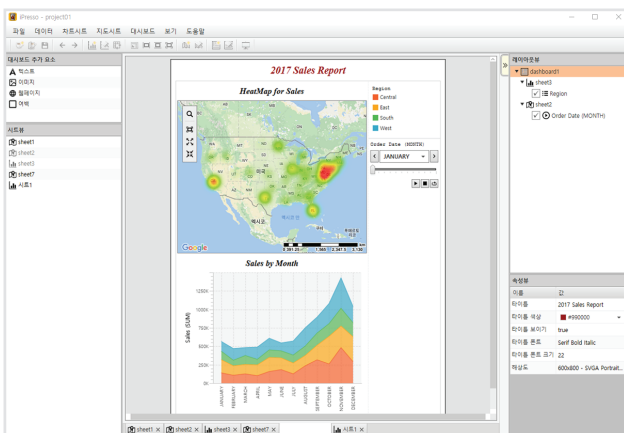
iPresso - project01

파일 데이터 차트시트 지도시트 대시보드 보기 도움말

대시보드 추가 요소
텍스트
이미지
웹페이지
여백

시트뷰
sheet1
sheet2
sheet3
sheet7
시트1

2017 Sales Report

HeatMap for Sales

Region
Central
East
South
West

Order Date (MONTH)
JANUARY

멕시코
Google

Sales by Month

Sales (SUM)
1200k
1000k
800k
600k
400k
200k
0k

JANUARY
FEBRUARY
MARCH
APRIL
MAY
JUNE
JULY
AUGUST
SEPTEMBER
OCTOBER
NOVEMBER
DECEMBER

레이아웃뷰
dashboard1
sheet3
Region
sheet2
Order Date (MONTH)

속성뷰
| 이름 | 값 |
|---|---|
| 타이틀 | 2017 Sales Report |
| 타이틀 색상 | #990000 |
| 타이틀 보이기 | true |
| 타이틀 폰트 | Serif Bold Italic |
| 타이틀 폰트 크기 | 22 |
| 해상도 | 600x800 - SVGA Portrait... |

sheet1 × sheet2 × sheet3 × sheet7 × 시트1 ×